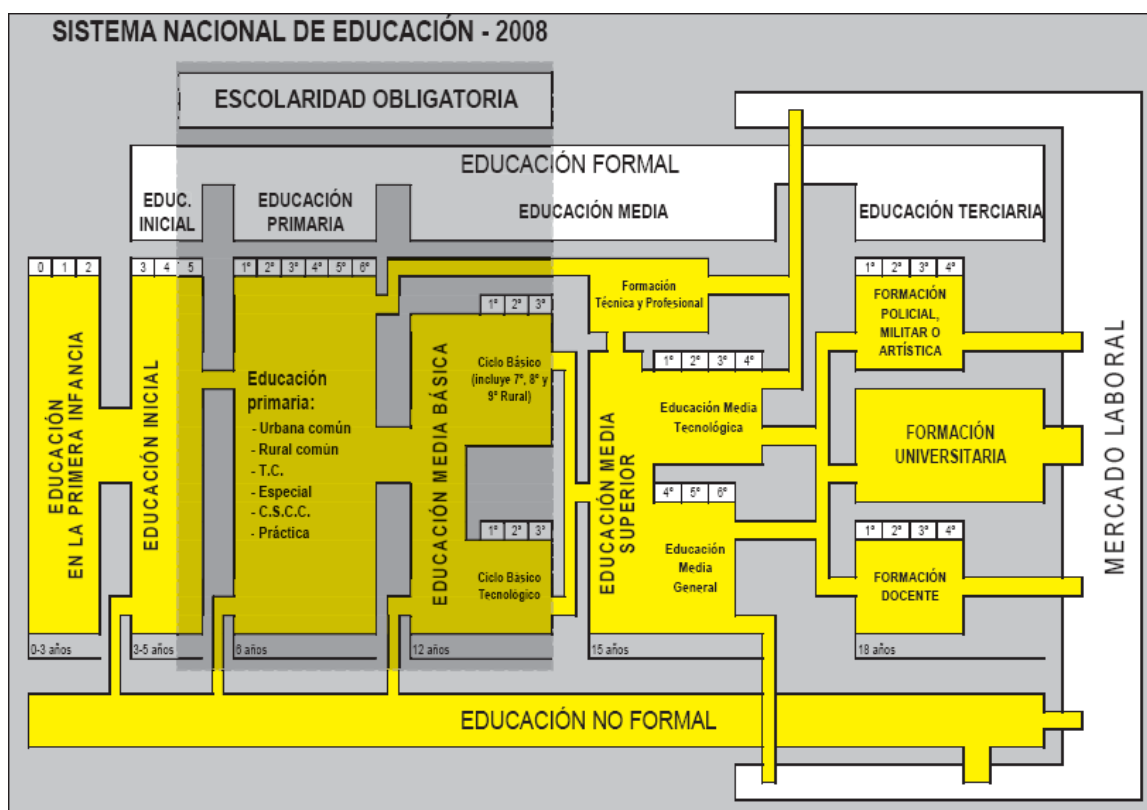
SISTEMA NACIONAL DE EDUCACIÓN - 2008

ESCOLARIDAD OBLIGATORIA

EDUCACIÓN FORMAL

EDUC. INICIAL

EDUCACIÓN PRIMARIA

EDUCACIÓN MEDIA

EDUCACIÓN TERCIARIA

0 1 2

3 4 5

1° 2° 3° 4° 5° 6°

EDUCACIÓN EN LA PRIMERA INFANCIA

EDUCACIÓN INICIAL

Educación primaria:
- Urbana común
- Rural común
- T.C.
- Especial
- C.S.C.C.
- Práctica

EDUCACIÓN MEDIA BÁSICA

1° 2° 3°

Ciclo Básico (incluye 7°, 8° y 9° Rural)

1° 2° 3°

Ciclo Básico Tecnológico

Formación Técnica y Profesional

EDUCACIÓN MEDIA SUPERIOR

1° 2° 3° 4°

Educación Media Tecnológica

4° 5° 6°

Educación Media General

1° 2° 3° 4°

FORMACIÓN POLICIAL, MILITAR O ARTÍSTICA

FORMACIÓN UNIVERSITARIA

1° 2° 3° 4°

FORMACIÓN DOCENTE

MERCADO LABORAL

0-3 años

3-5 años

6 años

12 años

15 años

18 años

EDUCACIÓN NO FORMAL